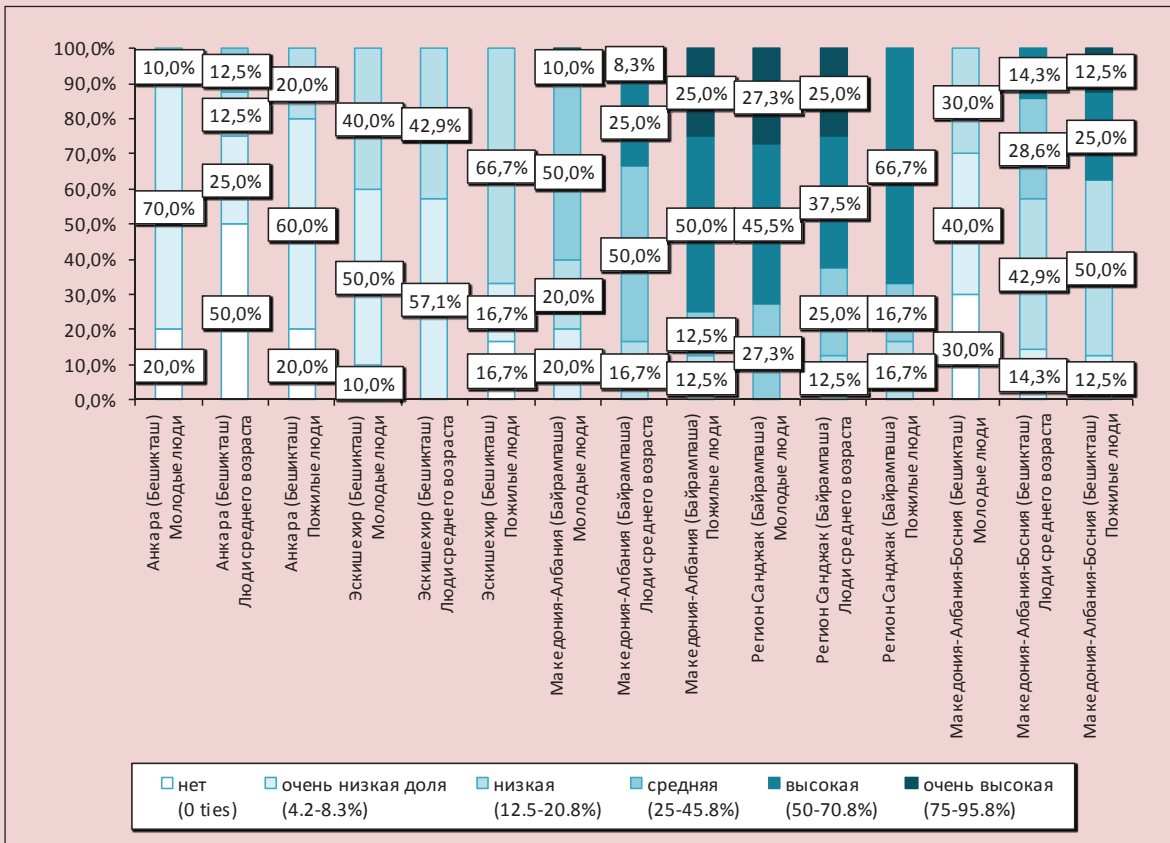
100,0%
90,0%
80,0%
70,0%
60,0%
50,0%
40,0%
30,0%
20,0%
10,0%
0,0%

10,0%
70,0%
20,0%

12,5%
12,5%
25,0%
50,0%

20,0%
60,0%
20,0%

40,0%
50,0%
10,0%

42,9%
57,1%

66,7%
16,7%
16,7%

10,0%
50,0%
20,0%
20,0%

8,3%
25,0%
50,0%
16,7%

25,0%
50,0%
12,5%
12,5%

27,3%
45,5%
27,3%

25,0%
37,5%
25,0%
12,5%

66,7%
16,7%
16,7%

30,0%
40,0%
30,0%

14,3%
28,6%
42,9%
14,3%

12,5%
25,0%
50,0%
12,5%

Анкара (Бешикташ) Молодые люди
Анкара (Бешикташ) Люди среднего возраста
Анкара (Бешикташ) Пожилые люди
Эскишехир (Бешикташ) Молодые люди
Эскишехир (Бешикташ) Люди среднего возраста
Эскишехир (Бешикташ) Пожилые люди
Македония-Албания (Байрампаша) Молодые люди
Македония-Албания (Байрампаша) Люди среднего возраста
Македония-Албания (Байрампаша) Пожилые люди
Регион Санджак (Байрампаша) Молодые люди
Регион Санджак (Байрампаша) Люди среднего возраста
Регион Санджак (Байрампаша) Пожилые люди
Македония-Албания-Босния (Бешикташ) Молодые люди
Македония-Албания-Босния (Бешикташ) Люди среднего возраста
Македония-Албания-Босния (Бешикташ) Пожилые люди

нет (0 ties)
очень низкая доля (4.2-8.3%)
низкая (12.5-20.8%)
средняя (25-45.8%)
высокая (50-70.8%)
очень высокая (75-95.8%)